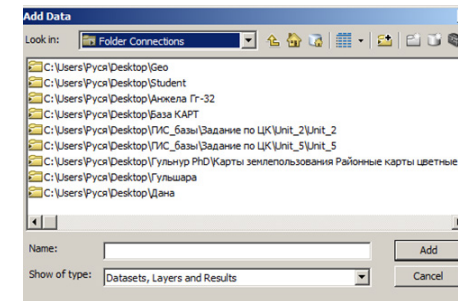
Add Data

Look in: Folder Connections

C:\Users\Руся\Desktop\Geo
C:\Users\Руся\Desktop\Student
C:\Users\Руся\Desktop\Анжела Гг-32
C:\Users\Руся\Desktop\База КАРТ
C:\Users\Руся\Desktop\ГИС_базы\Задание по ЦК\Unit_2\Unit_2
C:\Users\Руся\Desktop\ГИС_базы\Задание по ЦК\Unit_5\Unit_5
C:\Users\Руся\Desktop\Гульнур PhD\Карты землепользования Районные карты цветные
C:\Users\Руся\Desktop\Гульшара
C:\Users\Руся\Desktop\Дана

Name:
Add

Show of type: Datasets, Layers and Results
Cancel